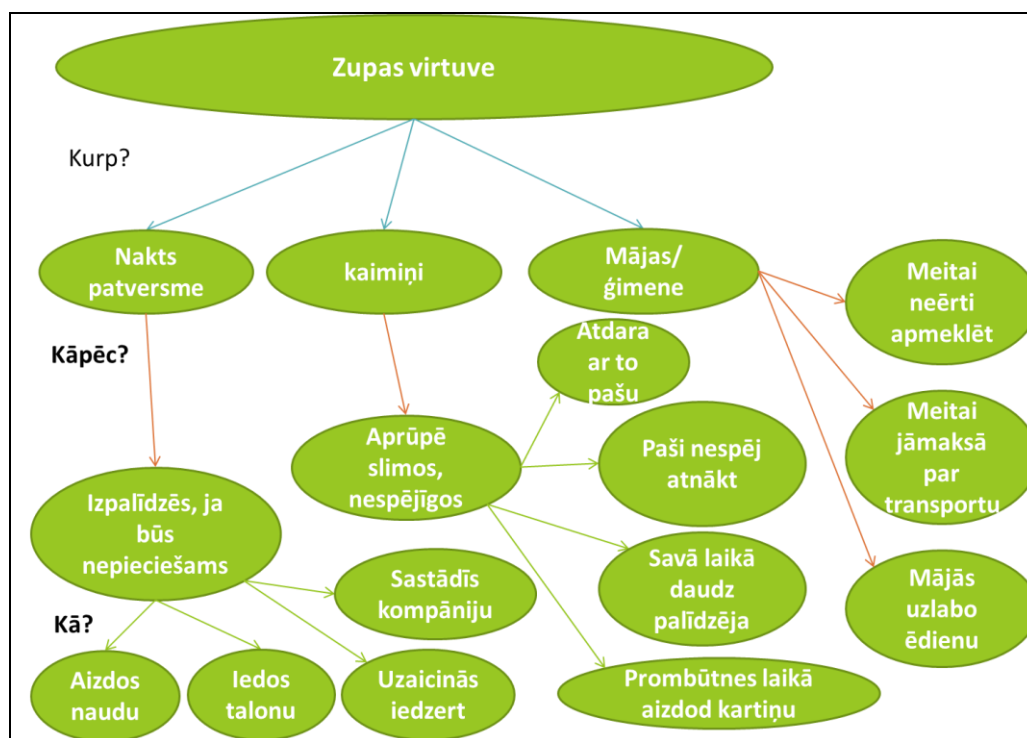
Zupas virtuve

Kurp?

Nakts patversme

kaimiņi

Mājas/ ģimene

Meitai neērti apmeklēt

Kāpēc?

Atdara ar to pašu

Aprūpē slimos, nespējīgos

Paši nespēj atnākt

Meitai jāmaksā par transportu

Izpalīdzēs, ja būs nepieciešams

Savā laikā daudz palīdzēja

Mājās uzlabo ēdienu

Sastādīs kompāniju

Kā?

Aizdos naudu

Iedos talonu

Uzaicinās iedzert

Prombūtnes laikā aizdod kartiņu